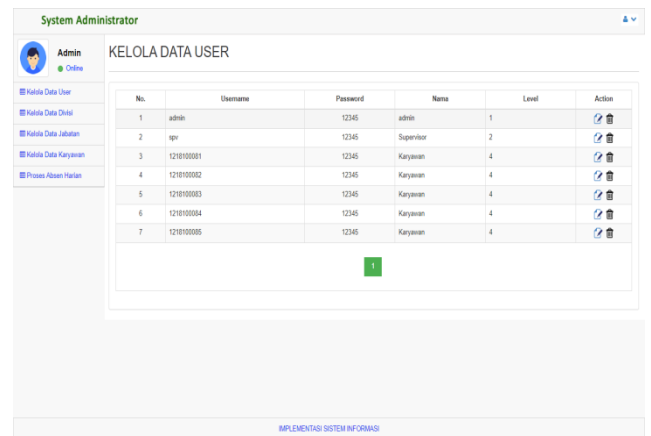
System Administrator

Admin
Online

Kelola Data User
Kelola Data Divisi
Kelola Data Jabatan
Kelola Data Karyawan
Proses Absen Harian

KELOLA DATA USER

| No. | Username | Password | Nama | Level | Action |
|---|---|---|---|---|---|
| 1 | admin | 12345 | admin | 1 | |
| 2 | spv | 12345 | Supervisor | 2 | |
| 3 | 1218100081 | 12345 | Karyawan | 4 | |
| 4 | 1218100082 | 12345 | Karyawan | 4 | |
| 5 | 1218100083 | 12345 | Karyawan | 4 | |
| 6 | 1218100084 | 12345 | Karyawan | 4 | |
| 7 | 1218100085 | 12345 | Karyawan | 4 | |

1

IMPLEMENTASI SISTEM INFORMASI